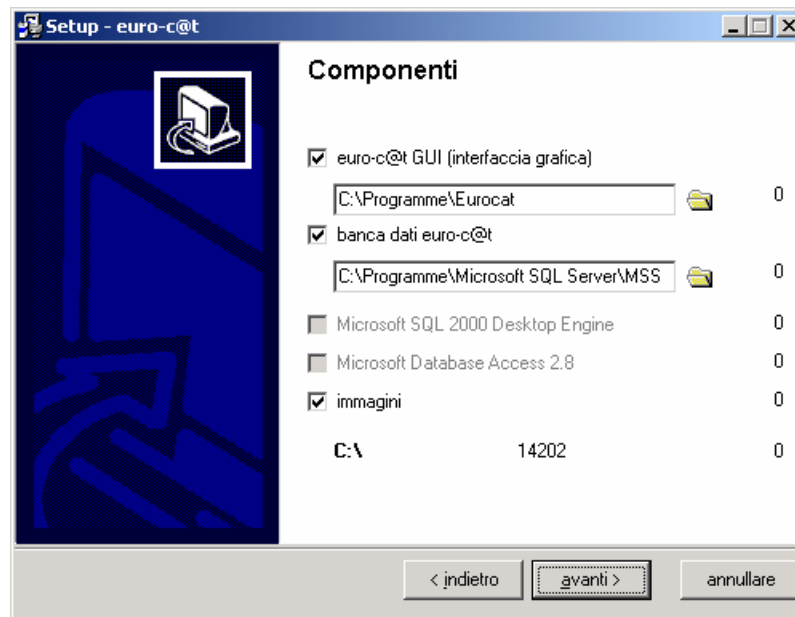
Setup - euro-c@t

Componenti

☑ euro-c@t GUI (interfaccia grafica)

C:\Programme\Eurocat 0

☑ banca dati euro-c@t

C:\Programme\Microsoft SQL Server\MSS 0

☐ Microsoft SQL 2000 Desktop Engine 0

☐ Microsoft Database Access 2.8 0

☑ immagini 0

C:\ 14202 0

< indietro | avanti > | annullare